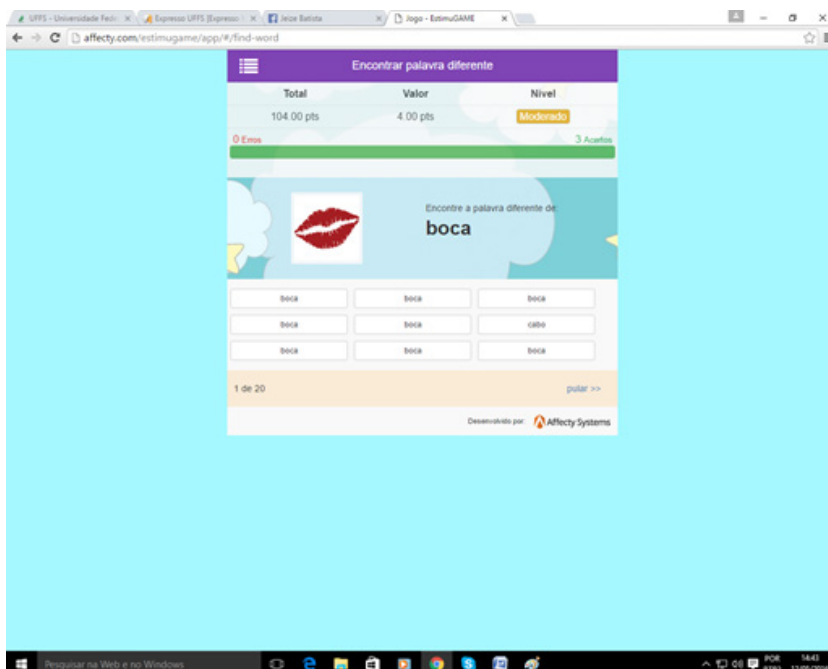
UFFS - Universidade Fede | Expresso UFFS [Expresso | Jeize Batista | Jogo - EstimuGAME

affecty.com/estimugame/app/#/find-word

Encontrar palavra diferente

| Total | Valor | Nível |
|---|---|---|
| 104.00 pts | 4.00 pts | Moderado |

0 Erros
3 Acertos

Encontre a palavra diferente de:
boca

| boca | boca | boca |
|---|---|---|
| boca | boca | cabo |
| boca | boca | boca |

1 de 20
pular >>

Desenvolvido por: Affecty Systems

Pesquisar na Web e no Windows

POR
14:43
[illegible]